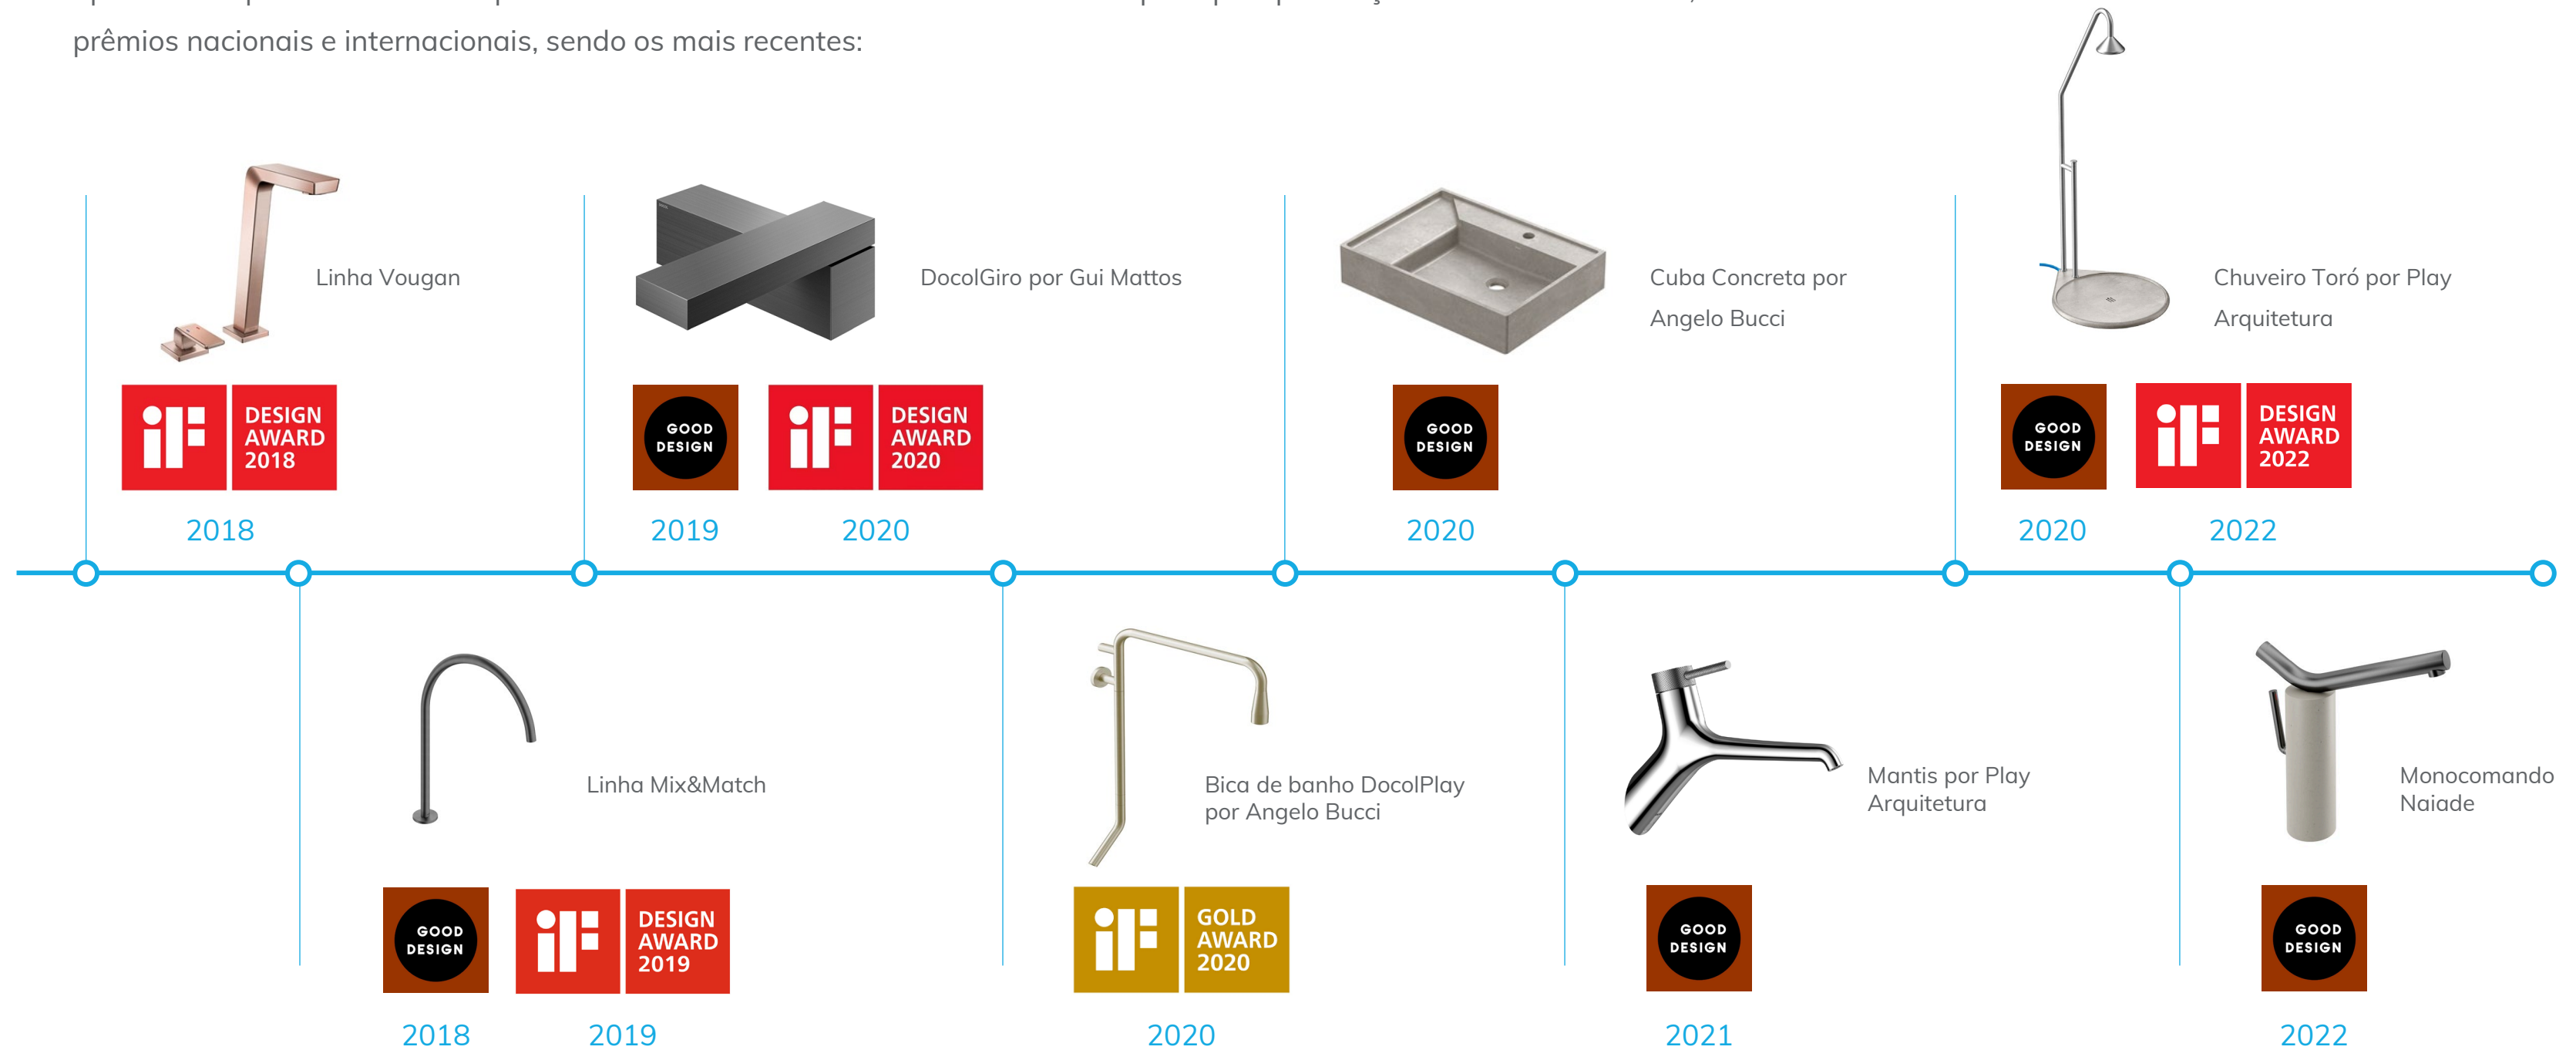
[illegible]
prêmios nacionais e internacionais, sendo os mais recentes:

Linha Vougan

iF DESIGN AWARD 2018

2018

DocolGiro por Gui Mattos

GOOD DESIGN

iF DESIGN AWARD 2020

2019

2020

Cuba Concreta por Angelo Bucci

GOOD DESIGN

2020

Chuveiro Toró por Play Arquitetura

GOOD DESIGN

iF DESIGN AWARD 2022

2020

2022

Linha Mix&Match

GOOD DESIGN

iF DESIGN AWARD 2019

2018

2019

Bica de banho DocolPlay por Angelo Bucci

iF GOLD AWARD 2020

2020

Mantis por Play Arquitetura

GOOD DESIGN

2021

Monocomando Naiade

GOOD DESIGN

2022